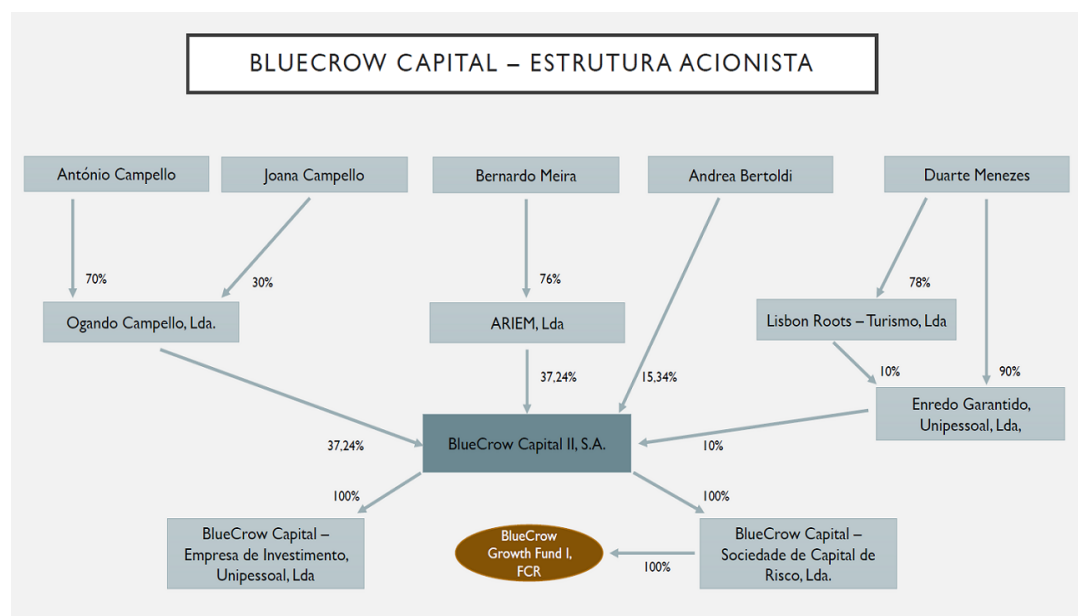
BLUECROW CAPITAL – ESTRUTURA ACIONISTA

António Campello

Joana Campello

Bernardo Meira

Andrea Bertoldi

Duarte Menezes

70%

30%

76%

78%

Ogando Campello, Lda.

ARIEM, Lda

Lisbon Roots – Turismo, Lda

37,24%

15,34%

10%

90%

Enredo Garantido, Unipessoal, Lda,

37,24%

BlueCrow Capital II, S.A.

10%

100%

100%

BlueCrow Capital – Empresa de Investimento, Unipessoal, Lda

BlueCrow Growth Fund I, FCR

100%

BlueCrow Capital – Sociedade de Capital de Risco, Lda.